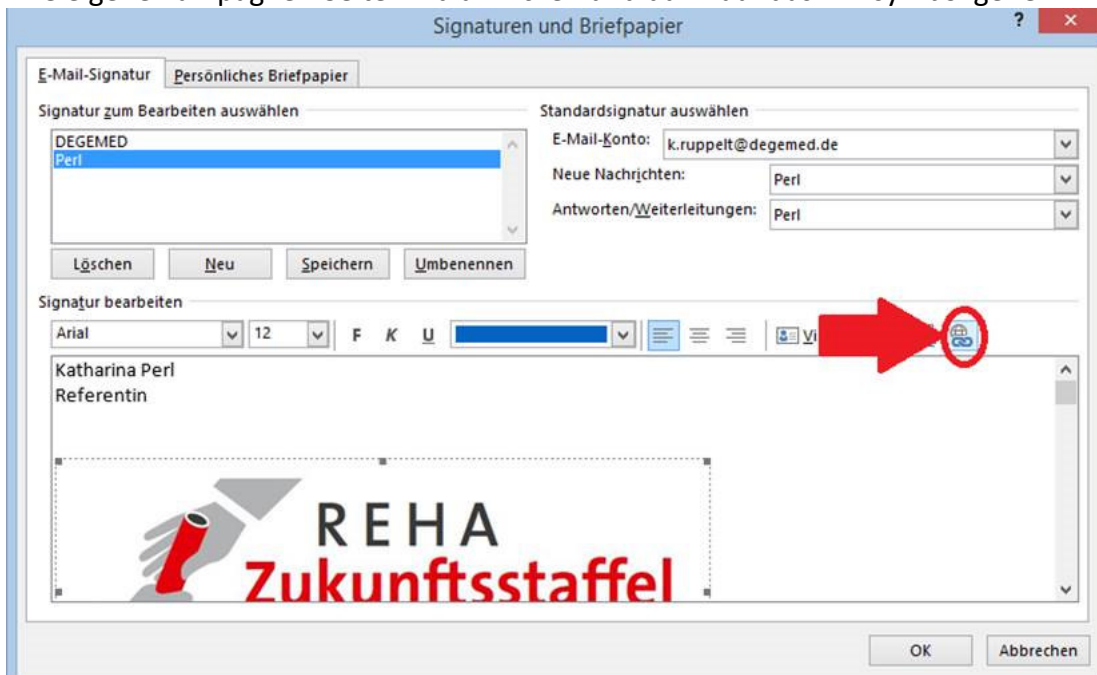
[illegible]

Signaturen und Briefpapier

?

E-Mail-Signatur | Persönliches Briefpapier

Signatur zum Bearbeiten auswählen

DEGEMED
Perl

Löschen | Neu | Speichern | Umbenennen

Standardsignatur auswählen

E-Mail-Konto: k.ruppelt@degemed.de

Neue Nachrichten: Perl

Antworten/Weiterleitungen: Perl

Signatur bearbeiten

Arial | 12 | F | K | U | Vi

Katharina Perl
Referentin

REHA
Zukunftsstaffel

OK | Abbrechen